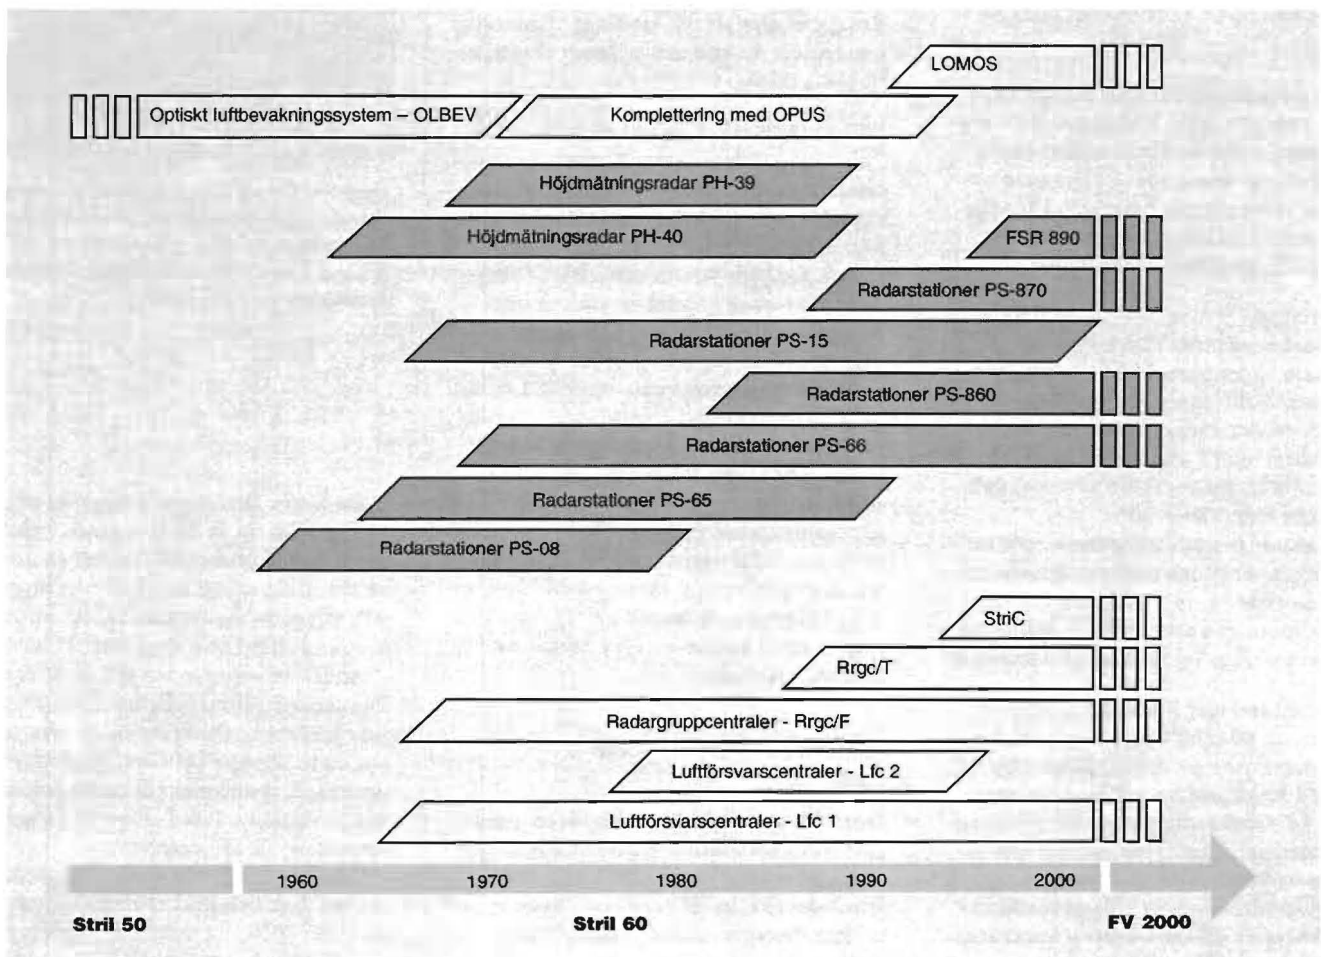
LOMOS

Optiskt luftbevakningssystem – OLBEV

Komplettering med OPUS

Höjdmätningsradar PH-39

Höjdmätningsradar PH-40

FSR 890

Radarstationer PS-870

Radarstationer PS-15

Radarstationer PS-860

Radarstationer PS-66

Radarstationer PS-65

Radarstationer PS-08

StriC

Rrgc/T

Radargruppcentraler - Rrgc/F

Luftförsvarscentraler - Lfc 2

Luftförsvarscentraler - Lfc 1

1960 1970 1980 1990 2000

Stril 50 Stril 60 FV 2000